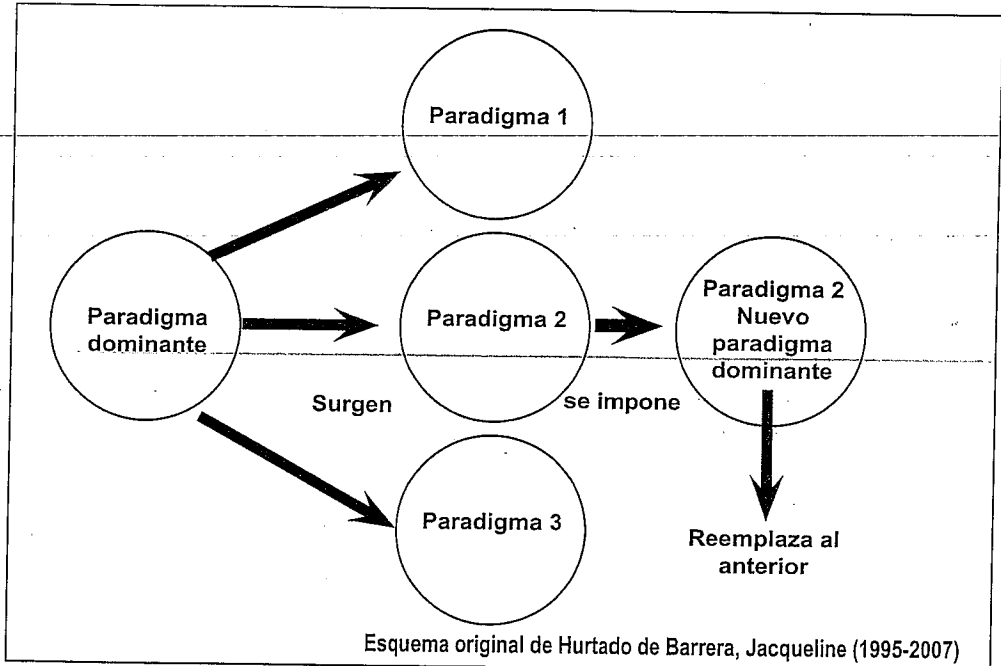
Paradigma 1

Paradigma dominante

Paradigma 2

Paradigma 2 Nuevo paradigma dominante

Surgen

se impone

Paradigma 3

Reemplaza al anterior

Esquema original de Hurtado de Barrera, Jacqueline (1995-2007)